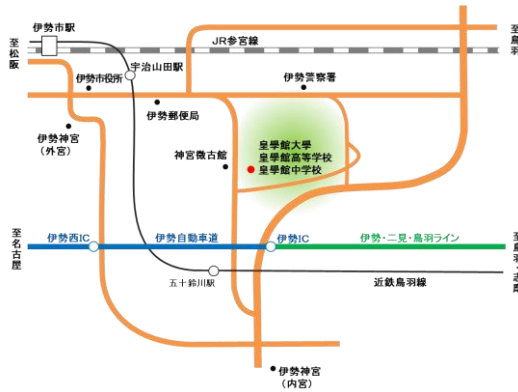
伊勢市駅

至松阪

JR参宮線

至鳥羽

宇治山田駅

伊勢市役所

伊勢警察署

伊勢郵便局

伊勢神宮
（外宮）

神宮徴古館

皇學館大學
皇學館高等学校
皇學館中学校

至名古屋

伊勢西IC

伊勢自動車道

伊勢IC

伊勢・二見・鳥羽ライン

至鳥羽・志摩

五十鈴川駅

近鉄鳥羽線

伊勢神宮
（内宮）